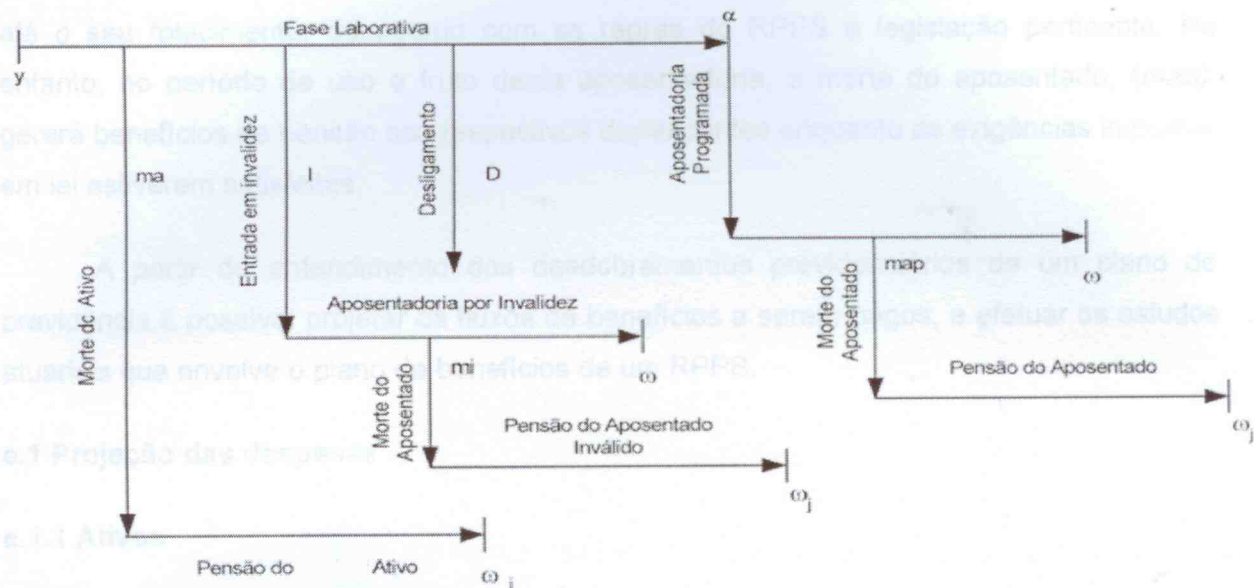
Fase Laborativa
y
$\alpha$
Aposentadoria Programada
ma
Entrada em invalidez
I
Desligamento
D
Morte dc Ativo
map
$\omega$
Morte do Aposentado
Aposentadoria por Invalidez
mi
$\omega$
Pensão do Aposentado
$\omega_j$
Morte do Aposentado
Pensão do Aposentado Inválido
$\omega_j$
Pensão do Ativo
$\omega_j$

ata o seu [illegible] com as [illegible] RPPS e legislação pertinente. No entanto, no período de uso e fruto desta aposentadoria, a morte do aposentado, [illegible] gerará benefícios de pensão aos dependentes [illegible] de exigências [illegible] em lei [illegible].

A partir do entendimento dos desdobramentos previdenciários de um plano de previdência é possível projetar os fluxos de benefícios a serem pagos, e efetuar os estudos atuariais que envolve o plano de benefícios de um RPPS.

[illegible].1 Projeção das despesas

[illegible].1.1 Ativos